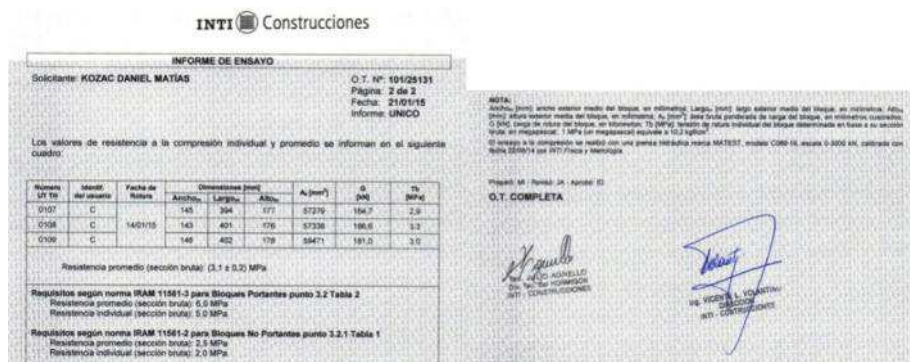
INTI Construcciones

INFORME DE ENSAYO

Solicitante: KOZAC DANIEL MATÍAS

O.T. Nº: 101/25131
Página: 2 de 2
Fecha: 21/01/15
Informe: UNICO

Los valores de resistencia a la compresión individual y promedio se informan en el siguiente cuadro:

| Número UT Nº | Identif. del usuario | Fecha de Rotura | Ancho | Largo | Alto | $A_b$ [mm²] | G [kN] | fb [MPa] |
|---|---|---|---|---|---|---|---|---|
| 0107 | C | 14/01/15 | 145 | 394 | 177 | 57279 | 164,7 | 2,9 |
| 0108 | C | | 143 | 401 | 176 | 57338 | 186,6 | 3,3 |
| 0109 | C | | 148 | 402 | 178 | 59471 | 181,0 | 3,0 |

Resistencia promedio (sección bruta): (3,1 ± 0,2) MPa

Requisitos según norma IRAM 11561-3 para Bloques Portantes punto 3.2 Tabla 2
Resistencia promedio (sección bruta): 6,0 MPa
Resistencia individual (sección bruta): 5,0 MPa

Requisitos según norma IRAM 11561-2 para Bloques No Portantes punto 3.2.1 Tabla 1
Resistencia promedio (sección bruta): 2,5 MPa
Resistencia individual (sección bruta): 2,0 MPa

NOTA:
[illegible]

El ensayo a la compresión se realizó con una prensa hidráulica marca MATEST, modelo C080-16, escala 0-3000 kN, calibrada con fecha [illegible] por INTI Física y Metrología.

Preparó: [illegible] - Revisó: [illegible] - Aprobó: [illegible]

O.T. COMPLETA

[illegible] AGNELLO
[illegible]
INTI - CONSTRUCCIONES

Ing. VICENTE L. VOLANTINO
DIRECCIÓN
INTI - CONSTRUCCIONES